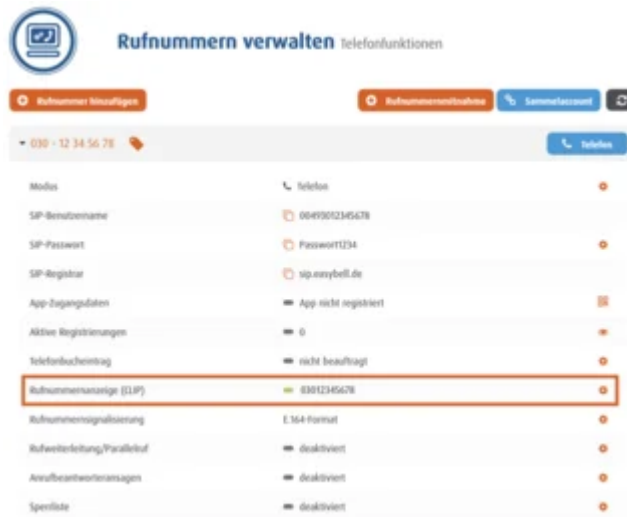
Rufnummern verwalten Telefonfunktionen

Rufnummer hinzufügen

Rufnummernmitnahme

Sammelaccount

030 - 12 34 56 78

Telefon

| | |
|---|---|
| Modus | Telefon |
| SIP-Benutzername | 00493012345678 |
| SIP-Passwort | Passwort1234 |
| SIP-Registrar | sip.easybell.de |
| App-Zugangsdaten | App nicht registriert |
| Aktive Registrierungen | 0 |
| Telefonbucheintrag | nicht beauftragt |
| Rufnummernanzeige (CLIP) | 03012345678 |
| Rufnummernsignalisierung | E.164-Format |
| Rufweiterleitung/Parallelruf | deaktiviert |
| Anrufbeantworteransagen | deaktiviert |
| Sperrliste | deaktiviert |